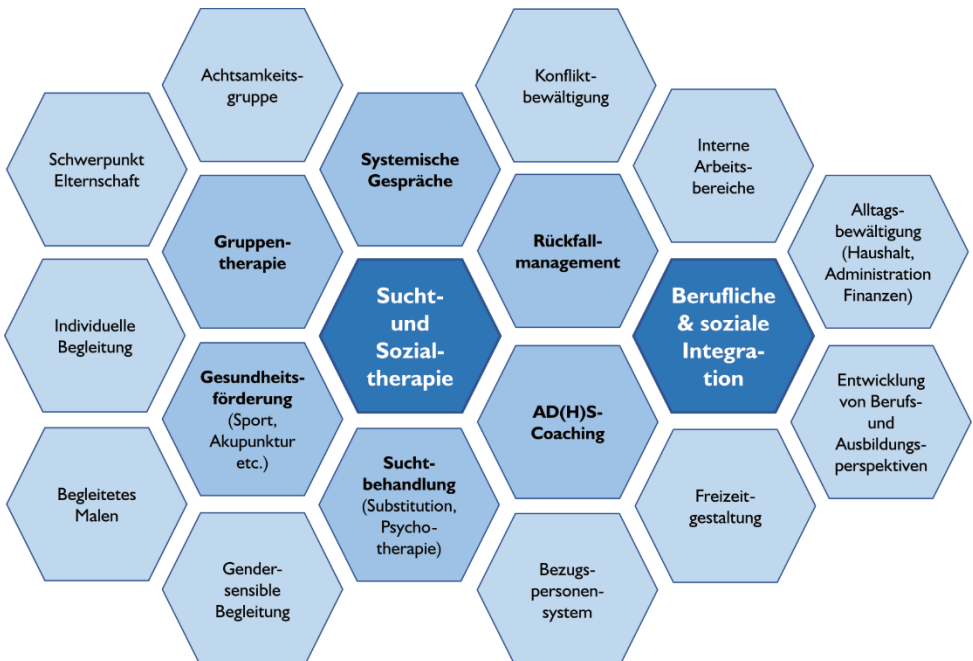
Achtsamkeitsgruppe

Schwerpunkt Elternschaft

Systemische Gespräche

Konfliktbewältigung

Interne Arbeitsbereiche

Gruppentherapie

Rückfallmanagement

Alltagsbewältigung (Haushalt, Administration Finanzen)

Individuelle Begleitung

Sucht- und Sozialtherapie

Berufliche & soziale Integration

Gesundheitsförderung (Sport, Akupunktur etc.)

AD(H)S-Coaching

Entwicklung von Berufs- und Ausbildungsperspektiven

Begleitetes Malen

Suchtbehandlung (Substitution, Psychotherapie)

Freizeitgestaltung

Gendersensible Begleitung

Bezugspersonensystem